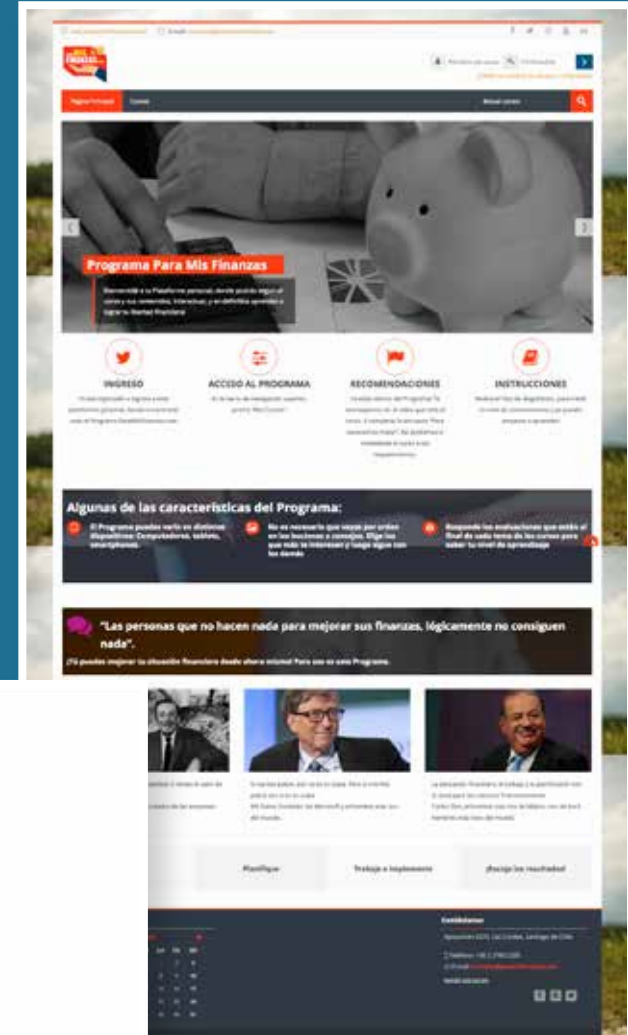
Programa Para Mis Finanzas

INGRESO

ACCESO AL PROGRAMA

RECOMENDACIONES

INSTRUCCIONES

Algunas de las características del Programa:

El Programa puedes verlo en distintos dispositivos: Computadores, tablets, smartphones.

No es necesario que vayas por orden en las lecciones o consejos. Elige las que más te interesen y luego sigue con las demás

Responde las evaluaciones que están al final de cada tema de los cursos para saber tu nivel de aprendizaje

"Las personas que no hacen nada para mejorar sus finanzas, lógicamente no consiguen nada".

¡Tú puedes mejorar tu situación financiera desde ahora mismo! Para eso es este Programa.

Planifique

Trabaje e implemente

¡Recoja los resultados!

Contáctanos